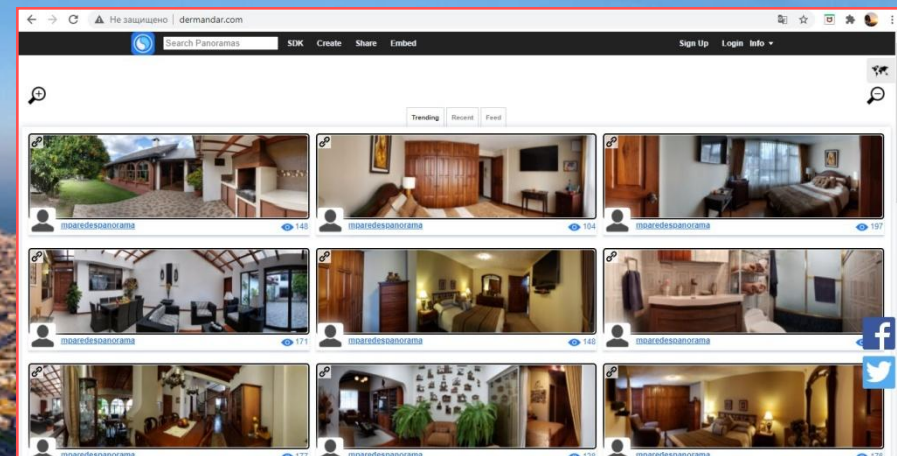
Не защищено | dermandar.com

Search Panoramas SDK Create Share Embed Sign Up Login Info

Trending Recent Feed

mparedespanorama 148
mparedespanorama 104
mparedespanorama 197
mparedespanorama 171
mparedespanorama 148
mparedespanorama
mparedespanorama 177
mparedespanorama 129
mparedespanorama 176